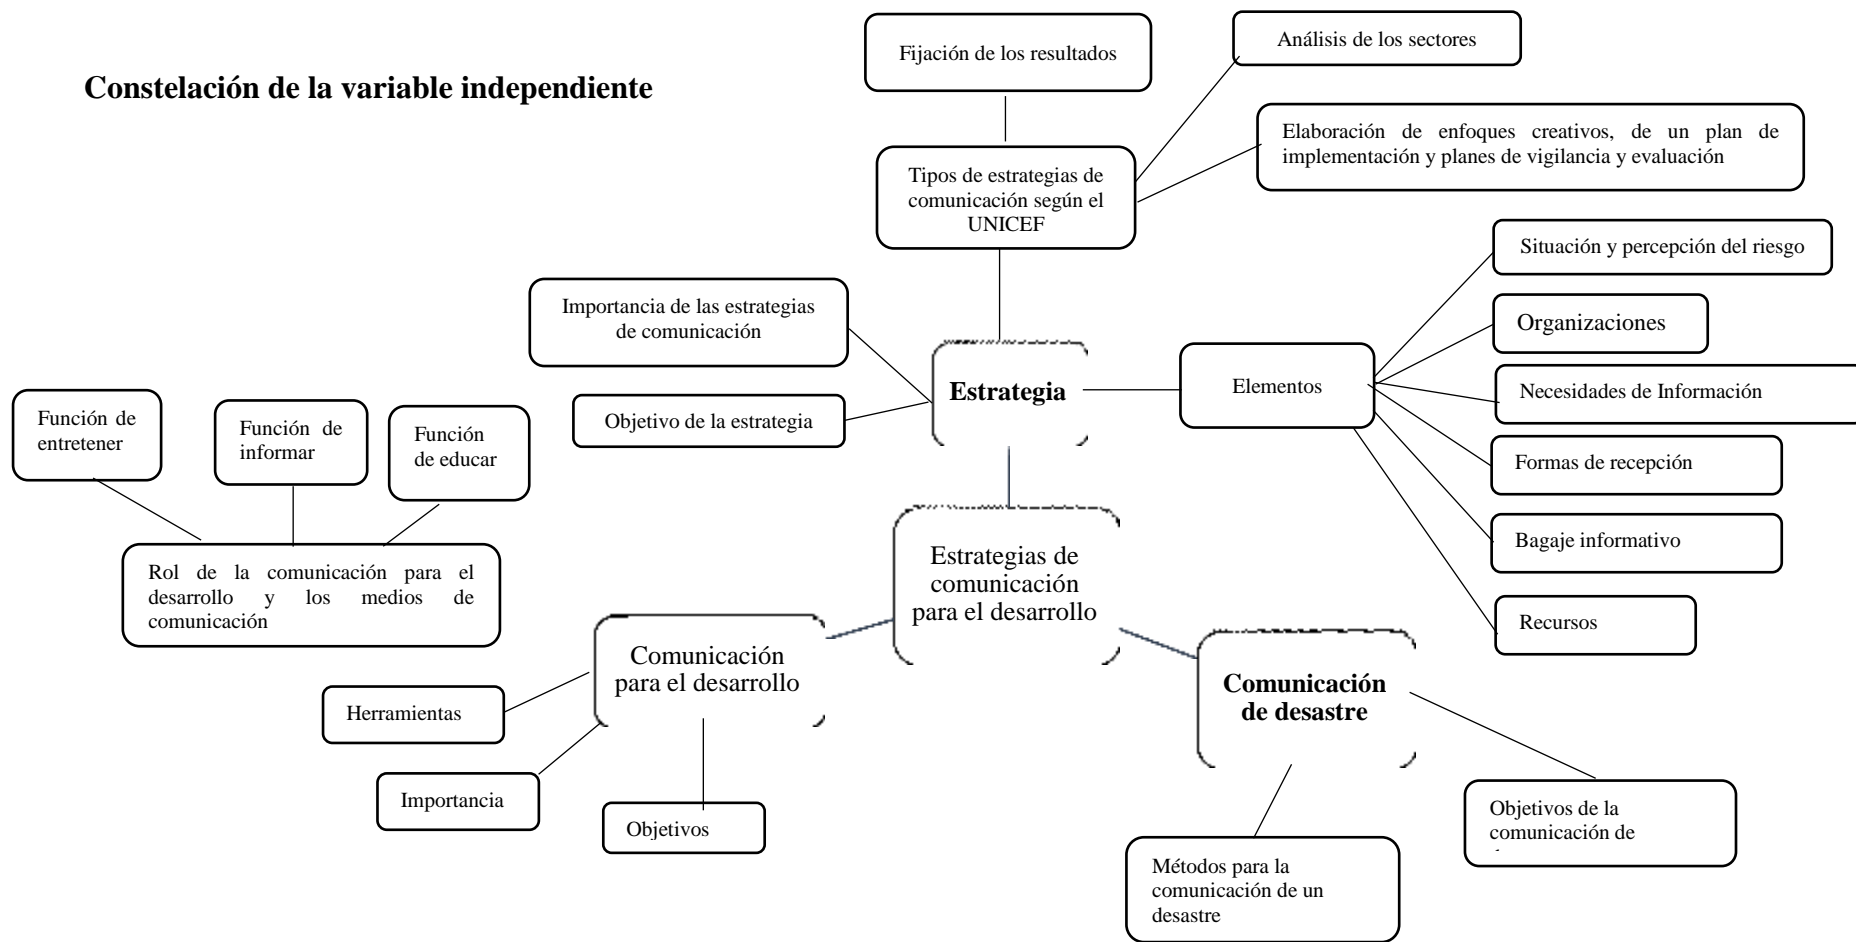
Constelación de la variable independiente

Fijación de los resultados

Análisis de los sectores

Elaboración de enfoques creativos, de un plan de implementación y planes de vigilancia y evaluación

Tipos de estrategias de comunicación según el UNICEF

Situación y percepción del riesgo

Importancia de las estrategias de comunicación

Organizaciones

Estrategia

Elementos

Necesidades de Información

Objetivo de la estrategia

Función de entretener

Función de informar

Función de educar

Formas de recepción

Bagaje informativo

Rol de la comunicación para el desarrollo y los medios de comunicación

Estrategias de comunicación para el desarrollo

Recursos

Comunicación para el desarrollo

Comunicación de desastre

Herramientas

Importancia

Objetivos

Objetivos de la comunicación de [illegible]

Métodos para la comunicación de un desastre